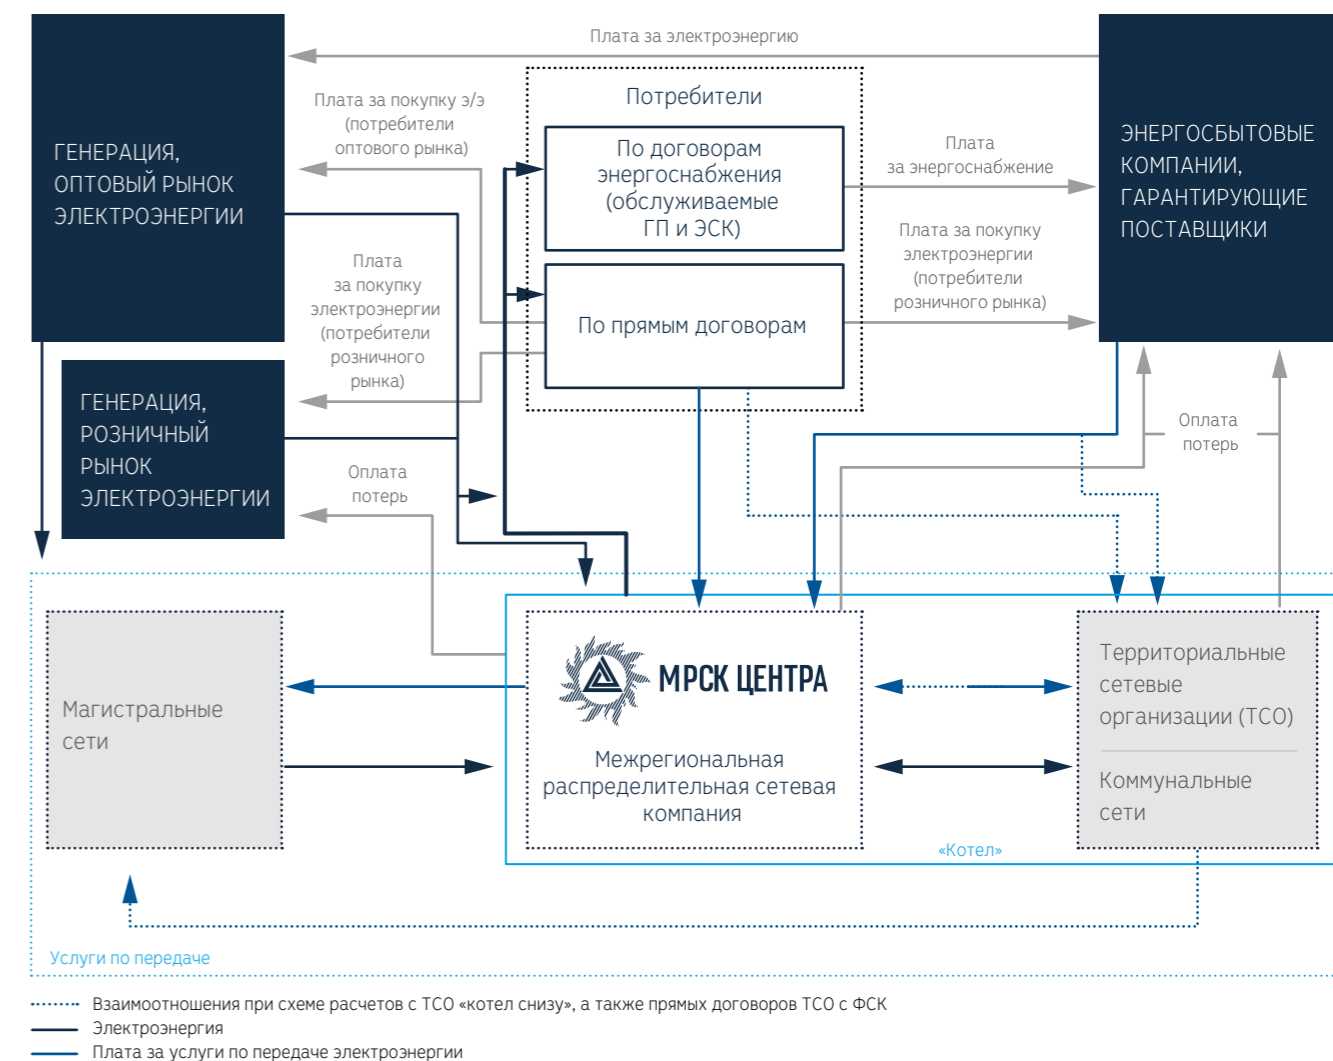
ГЕНЕРАЦИЯ, ОПТОВЫЙ РЫНОК ЭЛЕКТРОЭНЕРГИИ

Плата за электроэнергию

Плата за покупку э/э (потребители оптового рынка)

Потребители

По договорам энергоснабжения (обслуживаемые ГП и ЭСК)

По прямым договорам

Плата за энергоснабжение

Плата за покупку электроэнергии (потребители розничного рынка)

ЭНЕРГОСБЫТОВЫЕ КОМПАНИИ, ГАРАНТИРУЮЩИЕ ПОСТАВЩИКИ

Плата за покупку электроэнергии (потребители розничного рынка)

ГЕНЕРАЦИЯ, РОЗНИЧНЫЙ РЫНОК ЭЛЕКТРОЭНЕРГИИ

Оплата потерь

Оплата потерь

Магистральные сети

МРСК ЦЕНТРА

Межрегиональная распределительная сетевая компания

Территориальные сетевые организации (ТСО)

Коммунальные сети

«Котел»

Услуги по передаче

Взаимоотношения при схеме расчетов с ТСО «котел снизу», а также прямых договоров ТСО с ФСК

Электроэнергия

Плата за услуги по передаче электроэнергии